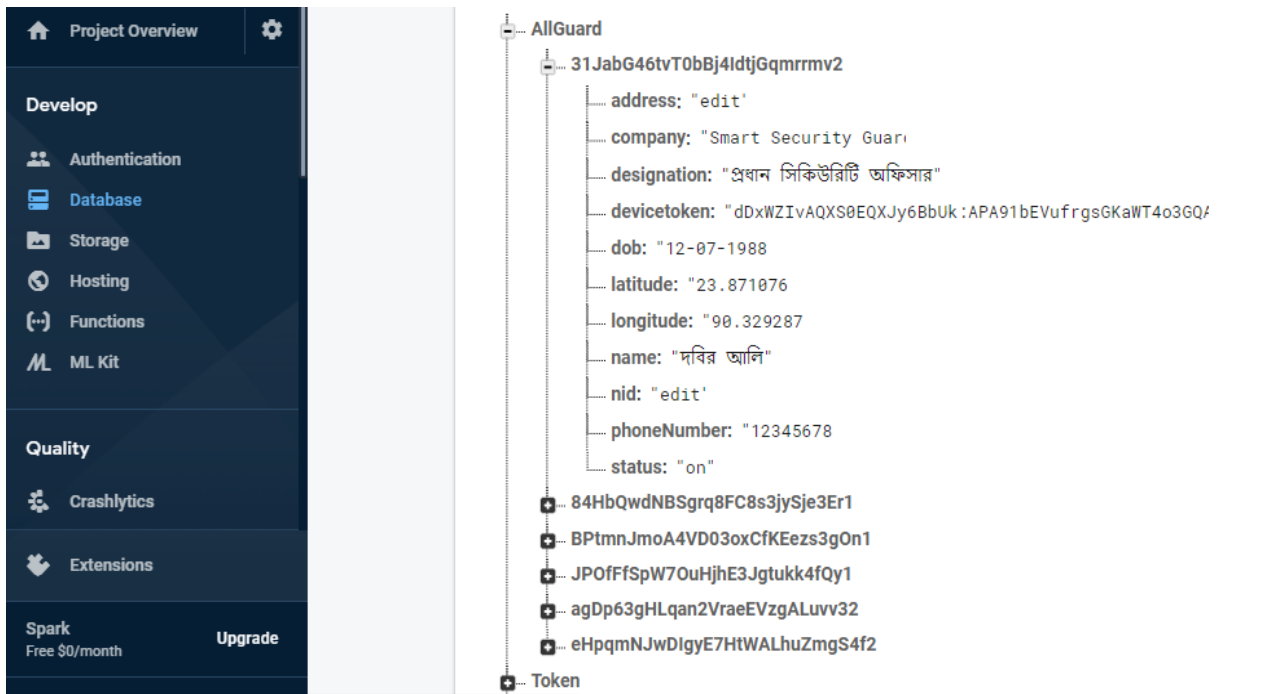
Project Overview

Develop

Authentication
Database
Storage
Hosting
Functions
ML Kit

Quality

Crashlytics

Extensions

Spark
Free $0/month
Upgrade

AllGuard
31JabG46tvT0bBj4IdtjGqmrrmv2
address: "edit'
company: "Smart Security Guar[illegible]
designation: "প্রধান সিকিউরিটি অফিসার"
devicetoken: "dDxWZIvAQXS0EQXJy6BbUk:APA91bEVufrgsGKaWT4o3GQ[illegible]
dob: "12-07-1988
latitude: "23.871076
longitude: "90.329287
name: "দবির আলি"
nid: "edit'
phoneNumber: "12345678
status: "on"
84HbQwdNBSgrq8FC8s3jySje3Er1
BPtmnJmoA4VD03oxCfKEezs3gOn1
JPOfFfSpW7OuHjhE3Jgtukk4fQy1
agDp63gHLqan2VraeEVzgALuvv32
eHpqmNJwDIgyE7HtWALhuZmgS4f2
Token